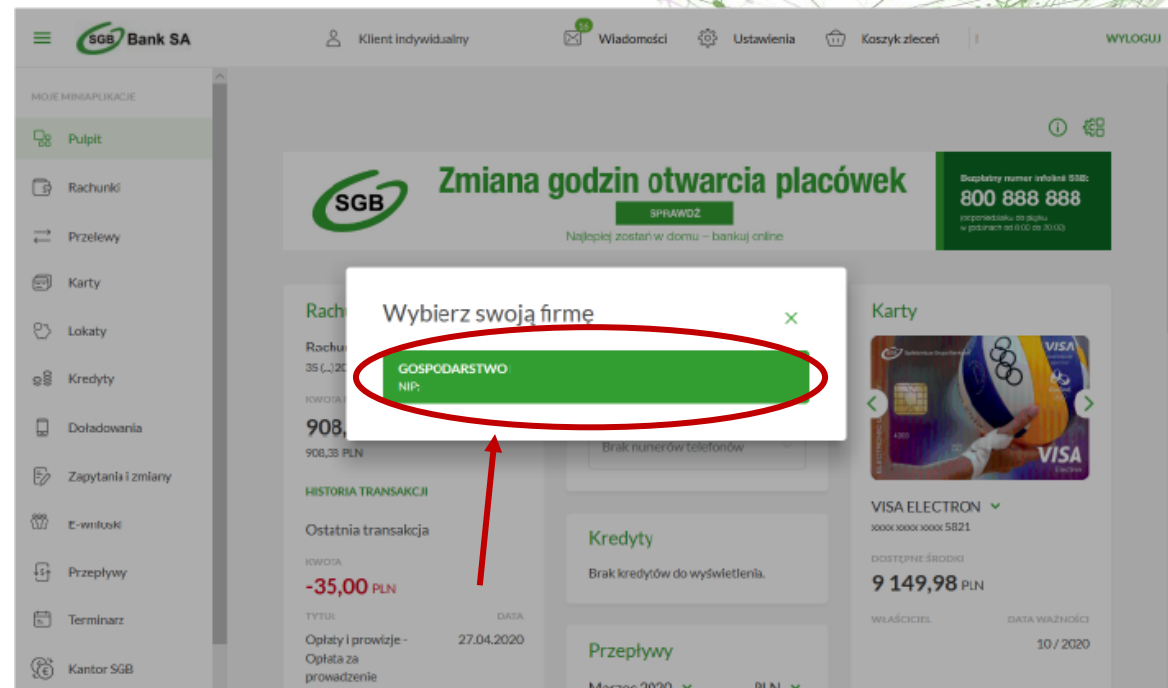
SGB Bank SA

Klient indywidualny

56 Wiadomości

Ustawienia

Koszyk zleceń

WYLOGUJ

MOJE MINIAPLIKACJE

Pulpit

Rachunki

Przelewy

Karty

Lokaty

Kredyty

Doładowania

Zapytania i zmiany

E-wnioski

Przepływy

Terminarz

Kantor SGB

SGB

Zmiana godzin otwarcia placówek

SPRAWDŹ

Najlepiej zostań w domu – bankuj online

Bezpłatny numer infolinii SGB:

800 888 888

(poniedziałek do piątku w godzinach od 8:00 do 20:00)

Rach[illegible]

Rachu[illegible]

35 (...)20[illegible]

KWOTA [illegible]

908,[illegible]

908,38 PLN

HISTORIA TRANSAKCJI

Ostatnia transakcja

KWOTA

-35,00 PLN

TYTUŁ

DATA

Opłaty i prowizje - Opłata za prowadzenie

27.04.2020

Wybierz swoją firmę

GOSPODARSTWO

NIP:

Brak numerów telefonów

Kredyty

Brak kredytów do wyświetlenia.

Przepływy

Marzec 2020

PLN

Karty

VISA

VISA Electron

VISA ELECTRON

xxxx xxxx xxxx 5821

DOSTĘPNE ŚRODKI

9 149,98 PLN

WŁAŚCICIEL

DATA WAŻNOŚCI

10 / 2020